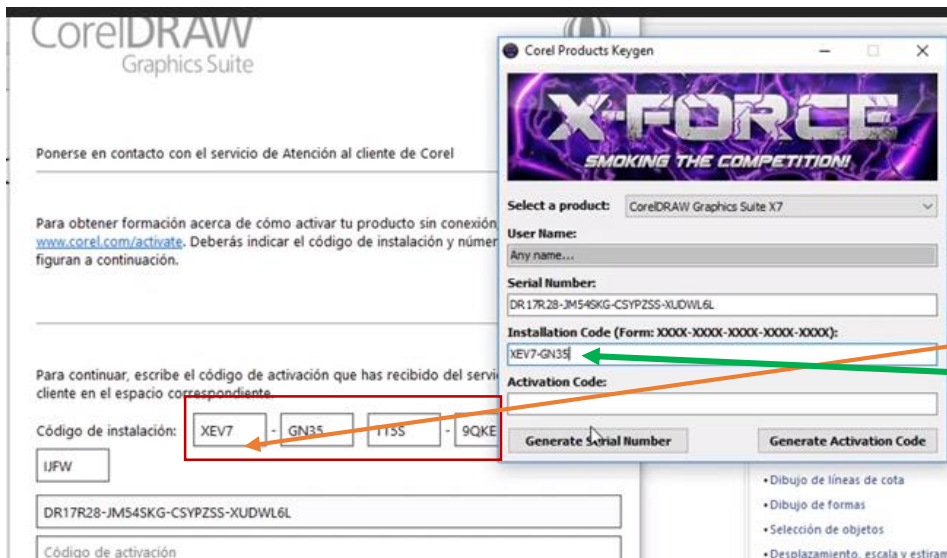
CorelDRAW Graphics Suite

Ponerse en contacto con el servicio de Atención al cliente de Corel

Para obtener formación acerca de cómo activar tu producto sin conexión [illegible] www.corel.com/activate. Deberás indicar el código de instalación y númer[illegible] figuran a continuación.

Para continuar, escribe el código de activación que has recibido del servic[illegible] cliente en el espacio correspondiente.

Código de instalación: XEV7 - GN35 - 1T5S - 9QKE

IJFW

DR17R28-JM54SKG-CSYPZSS-XUDWL6L

Código de activación

Corel Products Keygen

X-FORCE
SMOKING THE COMPETITION!

Select a product: CorelDRAW Graphics Suite X7

User Name:
Any name...

Serial Number:
DR17R28-JM54SKG-CSYPZSS-XUDWL6L

Installation Code (Form: XXXX-XXXX-XXXX-XXXX-XXXX):
XEV7-GN35

Activation Code:

Generate Serial Number

Generate Activation Code

• Dibujo de líneas de cota
• Dibujo de formas
• Selección de objetos
• Desplazamiento, escala y estiran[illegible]